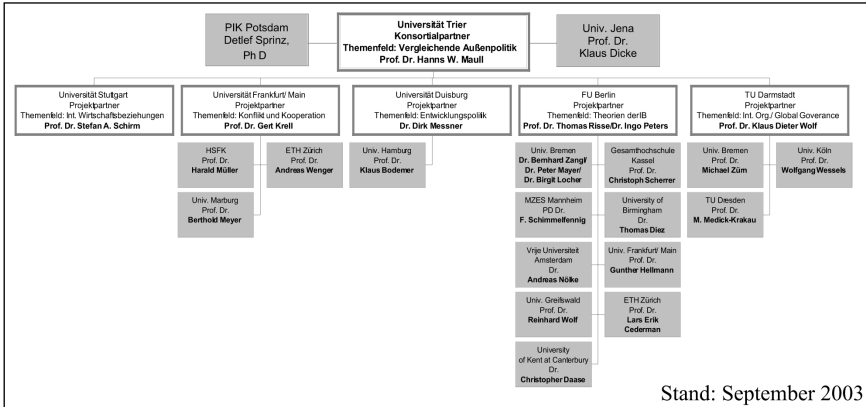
PIK Potsdam
Detlef Sprinz,
Ph D

Universität Trier
Konsortialpartner
Themenfeld: Vergleichende Außenpolitik
Prof. Dr. Hanns W. Maull

Univ. Jena
Prof. Dr.
Klaus Dicke

Universität Stuttgart
Projektpartner
Themenfeld: Int. Wirtschaftsbeziehungen
Prof. Dr. Stefan A. Schirm

Universität Frankfurt/ Main
Projektpartner
Themenfeld: Konflikt und Kooperation
Prof. Dr. Gert Krell

HSFK
Prof. Dr.
Harald Müller

ETH Zürich
Prof. Dr.
Andreas Wenger

Univ. Marburg
Prof. Dr.
Berthold Meyer

Universität Duisburg
Projektpartner
Themenfeld: Entwicklungspolitik
Dr. Dirk Messner

Univ. Hamburg
Prof. Dr.
Klaus Bodemer

FU Berlin
Projektpartner
Themenfeld: Theorien der IB
Prof. Dr. Thomas Risse/Dr. Ingo Peters

Univ. Bremen
Dr. Bernhard Zangl/
Dr. Peter Mayer/
Dr. Birgit Locher

Gesamthochschule
Kassel
Prof. Dr.
Christoph Scherrer

MZES Mannheim
PD Dr.
F. Schimmelfennig

University of
Birmingham
Dr.
Thomas Diez

Vrije Universiteit
Amsterdam
Dr.
Andreas Nölke

Univ. Frankfurt/ Main
Prof. Dr.
Gunther Hellmann

Univ. Greifswald
Prof. Dr.
Reinhard Wolf

ETH Zürich
Prof. Dr.
Lars Erik
Cederman

University
of Kent at Canterbury
Dr.
Christopher Daase

TU Darmstadt
Projektpartner
Themenfeld: Int. Org./ Global Goverance
Prof. Dr. Klaus Dieter Wolf

Univ. Bremen
Prof. Dr.
Michael Zürn

Univ. Köln
Prof. Dr.
Wolfgang Wessels

TU Dresden
Prof. Dr.
M. Medick-Krakau

Stand: September 2003